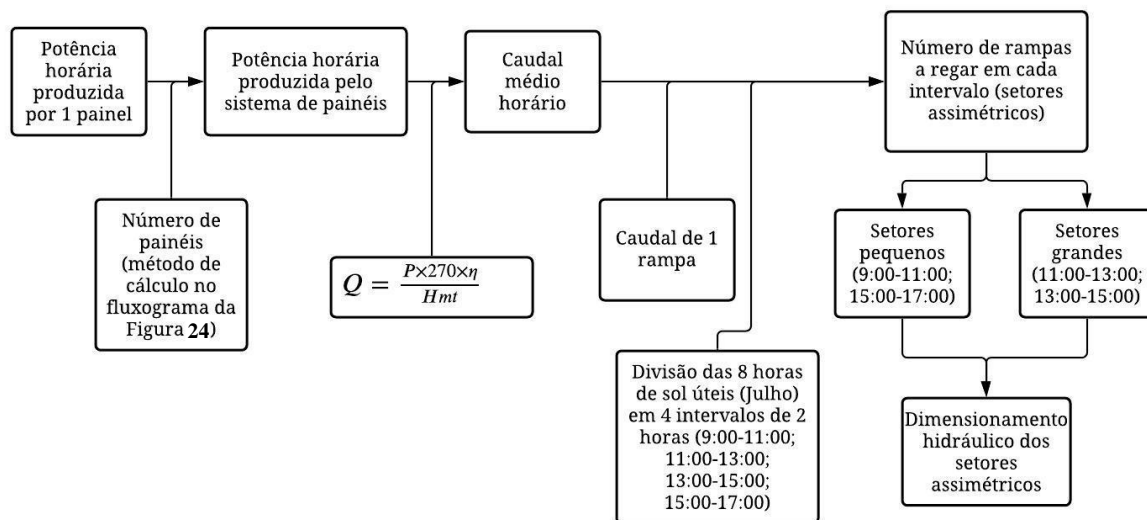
Potência horária produzida por 1 painel

Potência horária produzida pelo sistema de painéis

Caudal médio horário

Número de rampas a regar em cada intervalo (setores assimétricos)

Número de painéis (método de cálculo no fluxograma da Figura 24)

$Q = \frac{P \times 270 \times \eta}{Hmt}$

Caudal de 1 rampa

Setores pequenos (9:00-11:00; 15:00-17:00)

Setores grandes (11:00-13:00; 13:00-15:00)

Divisão das 8 horas de sol úteis (Julho) em 4 intervalos de 2 horas (9:00-11:00; 11:00-13:00; 13:00-15:00; 15:00-17:00)

Dimensionamento hidráulico dos setores assimétricos